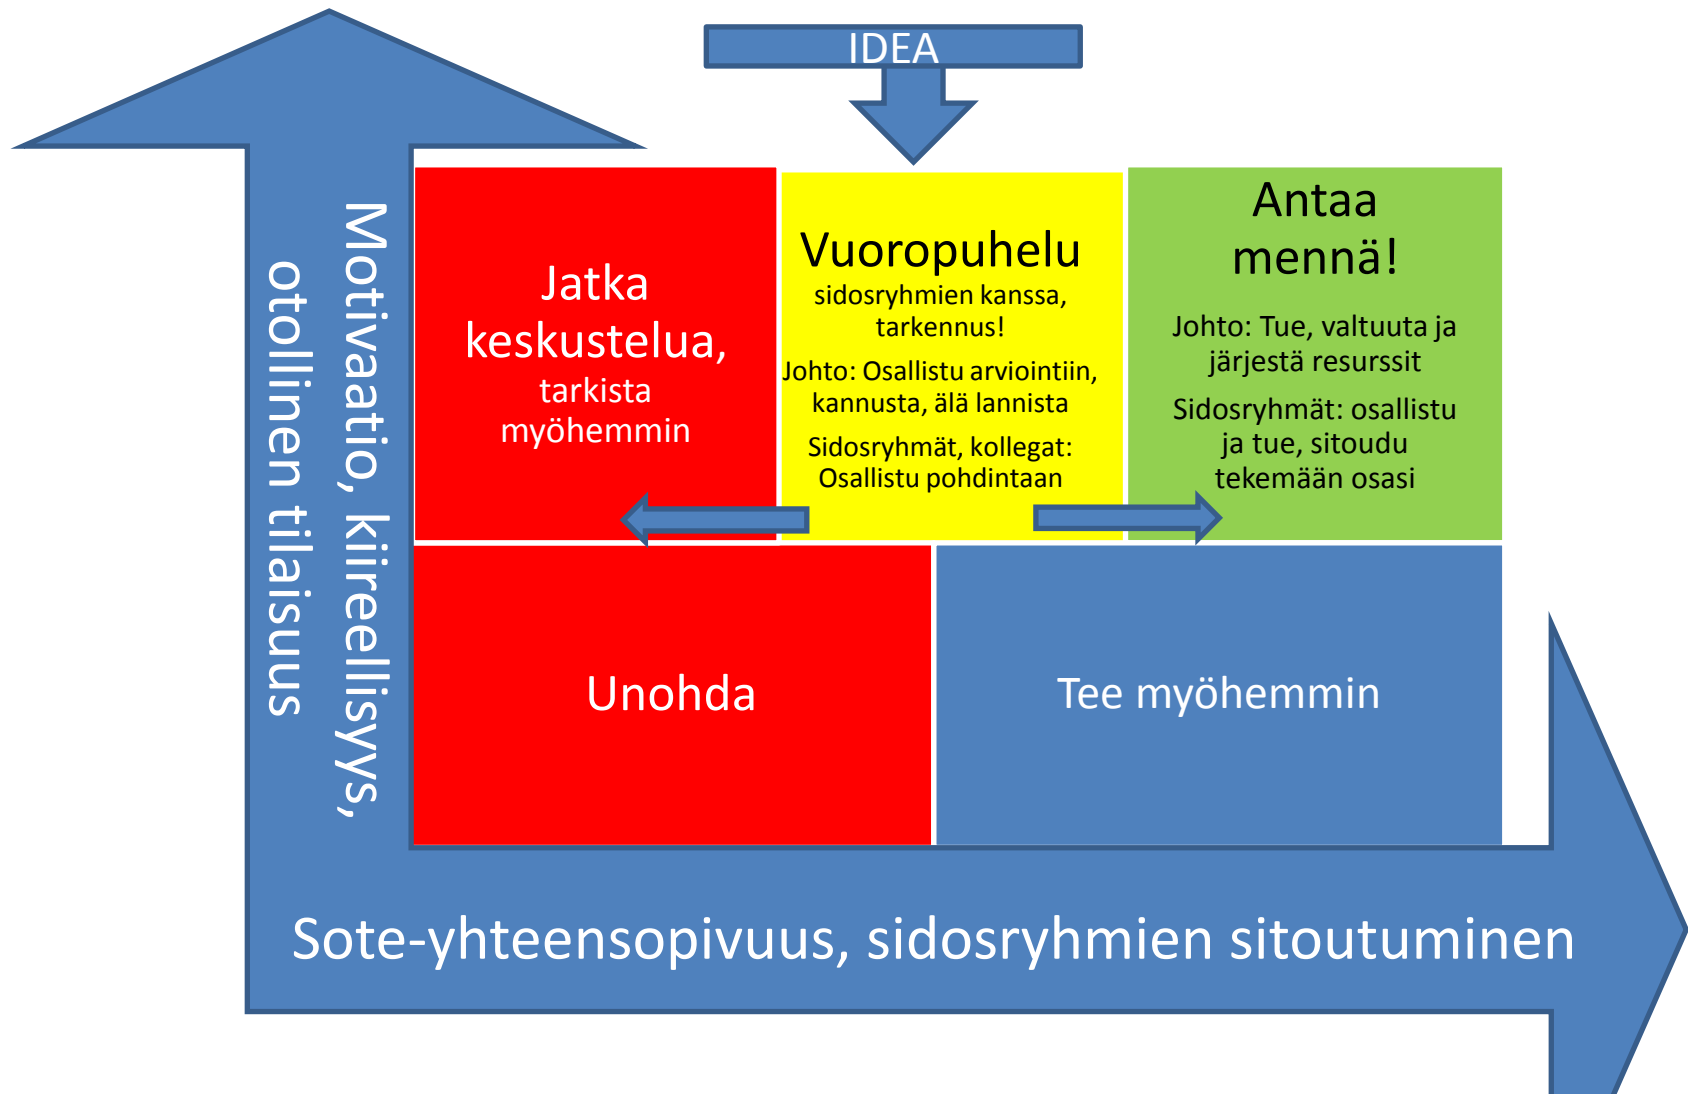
IDEA

Motivaatio, kiireellisyys, otollinen tilaisuus

Jatka keskustelua, tarkista myöhemmin

Vuoropuhelu
sidosryhmien kanssa, tarkennus!
Johto: Osallistu arviointiin, kannusta, älä lannista
Sidosryhmät, kollegat: Osallistu pohdintaan

Antaa mennä!
Johto: Tue, valtuuta ja järjestä resurssit
Sidosryhmät: osallistu ja tue, sitoudu tekemään osasi

Unohda

Tee myöhemmin

Sote-yhteensopivuus, sidosryhmien sitoutuminen